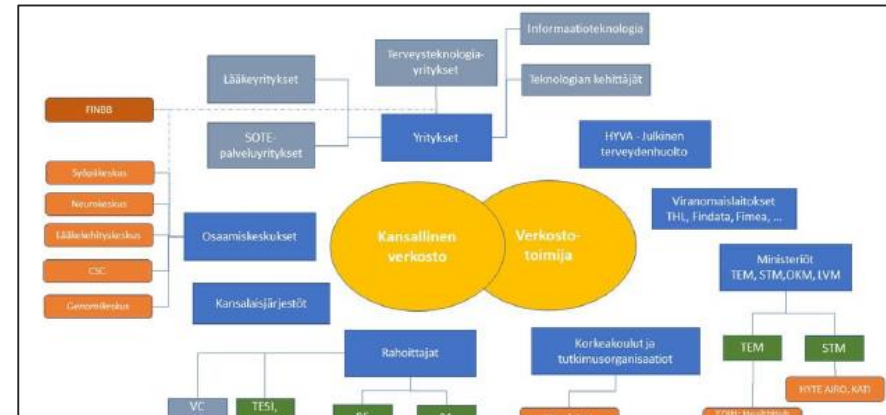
Informaatioteknologia

Terveysteknologiayritykset

Lääkeyritykset

Teknologian kehittäjät

FINBB

SOTE-palveluyritykset

Yritykset

HYVA - Julkinen terveydenhuolto

Syöpäkeskus

Neurokeskus

Viranomaislaitokset THL, Findata, Fimea, ...

Lääkekehityskeskus

Osaamiskeskukset

Kansallinen verkosto

Verkostotoimija

CSC

Ministeriöt TEM, STM,OKM, LVM

Genomikeskus

Kansalaisjärjestöt

Rahoittajat

Korkeakoulut ja tutkimusorganisaatiot

TEM

STM

HYTE AIRO, KATI

VC

TESI,

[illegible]

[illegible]

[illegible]

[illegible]